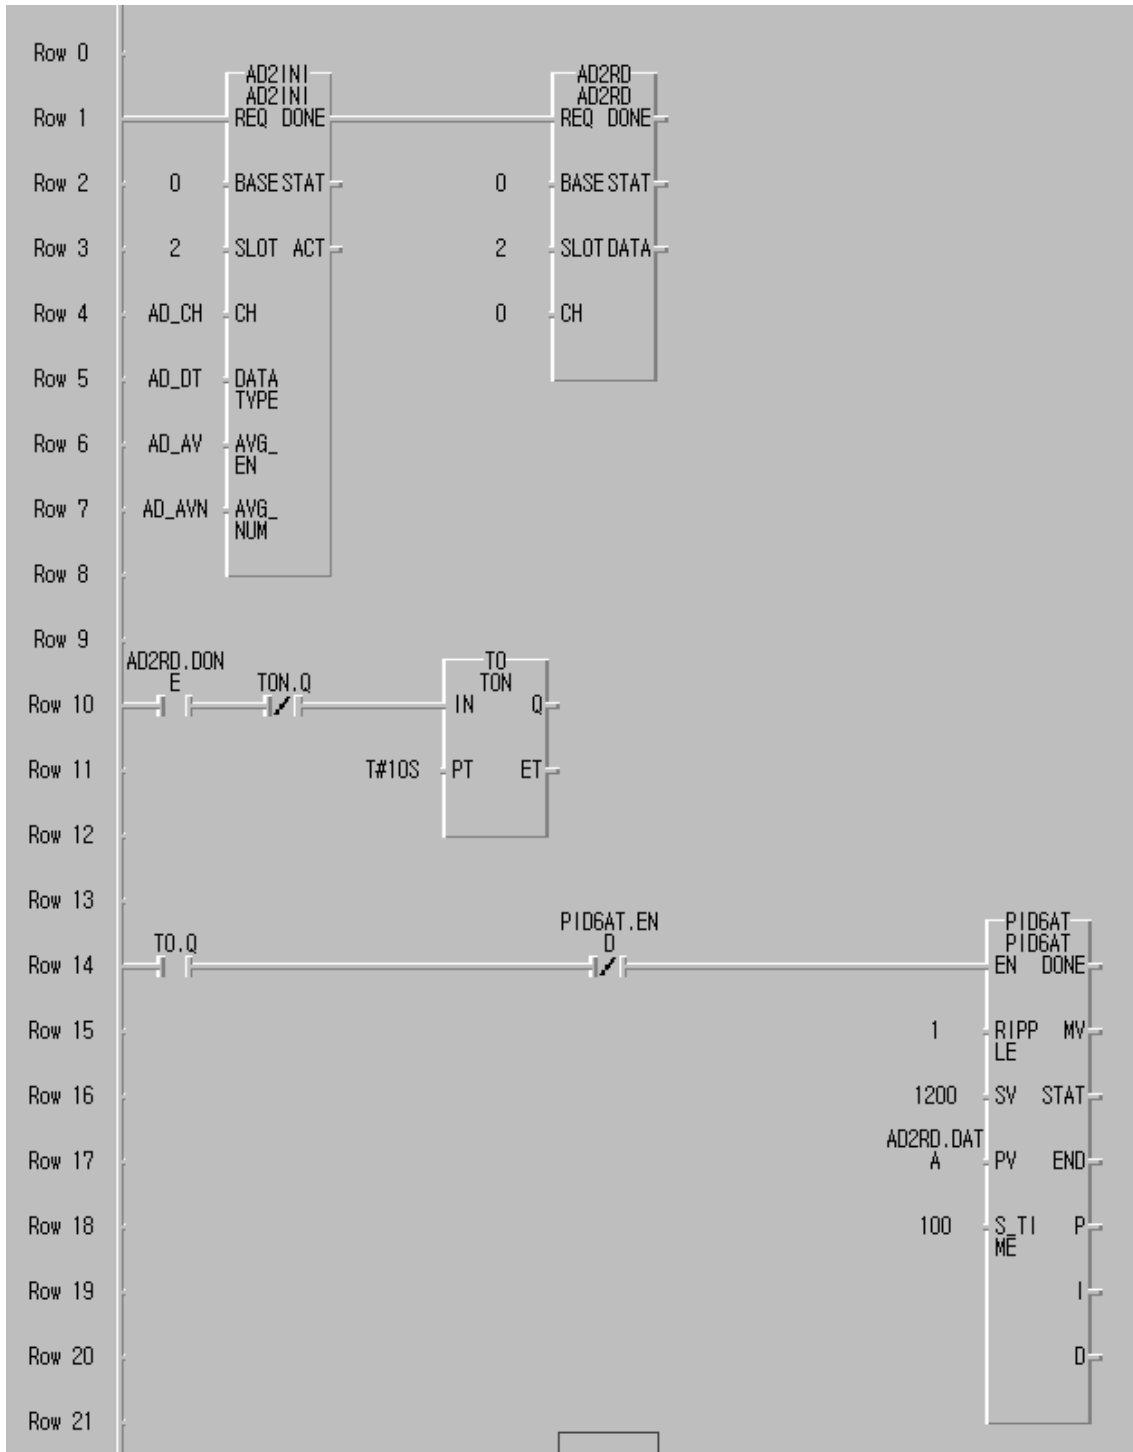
Row 0

Row 1 AD2INI AD2INI REQ DONE AD2RD AD2RD REQ DONE

Row 2 0 BASE STAT 0 BASE STAT

Row 3 2 SLOT ACT 2 SLOT DATA

Row 4 AD_CH CH 0 CH

Row 5 AD_DT DATA TYPE

Row 6 AD_AV AVG_ EN

Row 7 AD_AVN AVG_ NUM

Row 8

Row 9

Row 10 AD2RD.DONE TON.Q T0 TON IN Q

Row 11 T#10S PT ET

Row 12

Row 13

Row 14 T0.Q PID6AT.END PID6AT PID6AT EN DONE

Row 15 1 RIPPLE MV

Row 16 1200 SV STAT

Row 17 AD2RD.DATA PV END

Row 18 100 S_TIME P

Row 19 I

Row 20 D

Row 21